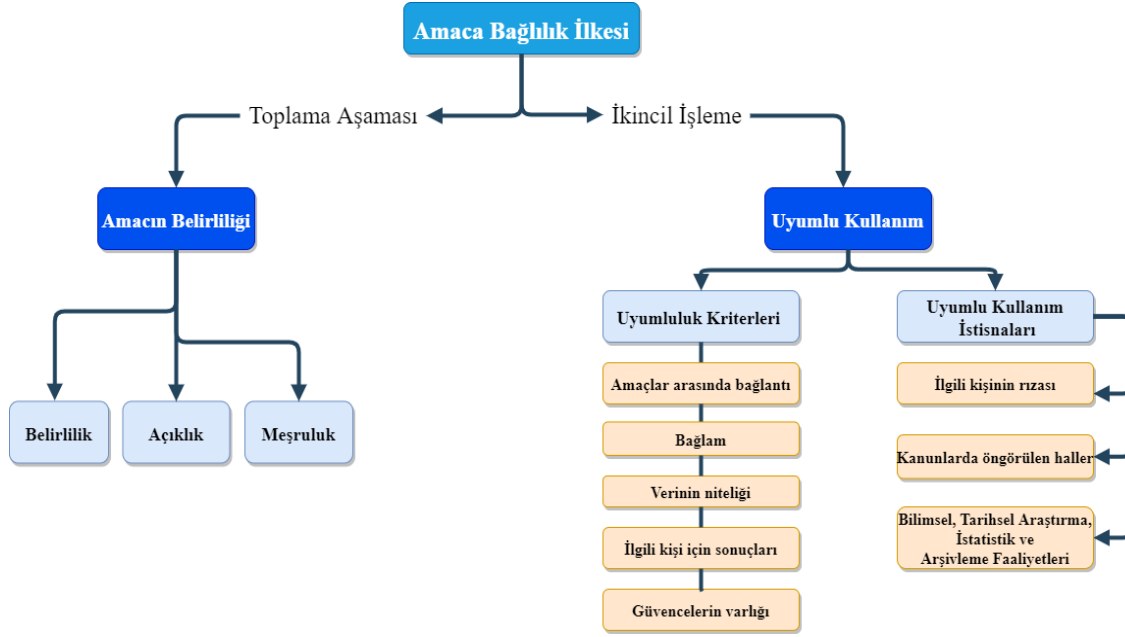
Amaca Bağlılık İlkesi

Toplama Aşaması

İkincil İşleme

Amacın Belirliliği

Uyumlu Kullanım

Belirlilik

Açıklık

Meşruluk

Uyumluluk Kriterleri

Amaçlar arasında bağlantı

Bağlam

Verinin niteliği

İlgili kişi için sonuçları

Güvencelerin varlığı

Uyumlu Kullanım İstisnaları

İlgili kişinin rızası

Kanunlarda öngörülen haller

Bilimsel, Tarihsel Araştırma, İstatistik ve Arşivleme Faaliyetleri